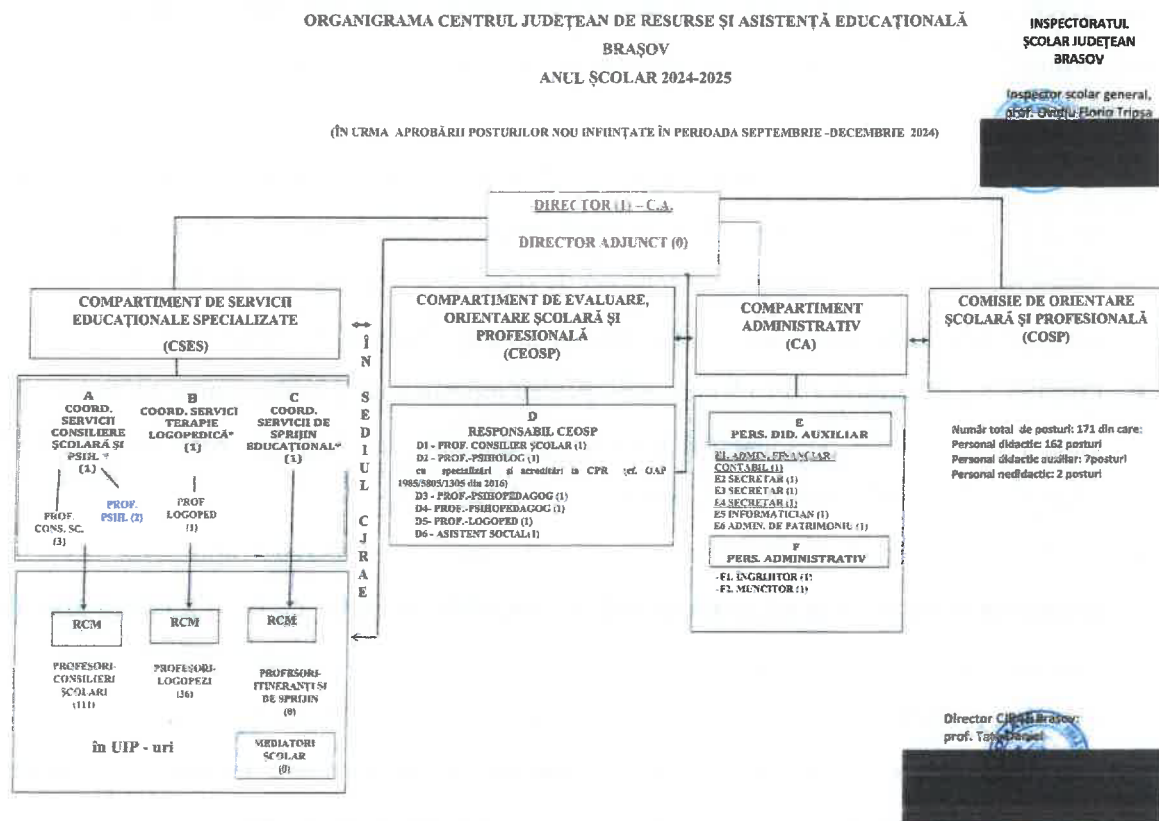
ORGANIGRAMA CENTRUL JUDEȚEAN DE RESURSE ȘI ASISTENȚĂ EDUCAȚIONALĂ
BRAȘOV
ANUL ȘCOLAR 2024-2025

(ÎN URMA APROBĂRII POSTURILOR NOU ÎNFIINȚATE ÎN PERIOADA SEPTEMBRIE -DECEMBRIE 2024)

INSPECTORATUL ȘCOLAR JUDEȚEAN BRAȘOV

Inspector școlar general, prof. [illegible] Florin Tripșa

DIRECTOR (1) – C.A.

DIRECTOR ADJUNCT (0)

COMPARTIMENT DE SERVICII EDUCAȚIONALE SPECIALIZATE

(CSES)

ÎN SEDIUL CJRAE

COMPARTIMENT DE EVALUARE, ORIENTARE ȘCOLARĂ ȘI PROFESIONALĂ

(CEOSP)

COMPARTIMENT ADMINISTRATIV

(CA)

COMISIE DE ORIENTARE ȘCOLARĂ ȘI PROFESIONALĂ

(COSP)

A
COORD. SERVICII CONSILIERE ȘCOLARĂ ȘI PSIH. * (1)

PROF. CONS. SC. (3)

PROF. PSIH. (2)

B
COORD. SERVICI TERAPIE LOGOPEDICĂ* (1)

PROF LOGOPED (1)

C
COORD. SERVICII DE SPRIJIN EDUCAȚIONAL* (1)

D
RESPONSABIL CEOSP
D1 - PROF. CONSILIER ȘCOLAR (1)
D2 - PROF.-PSIHOLOG (1)
cu specializări și acreditări în CPR (cf. OAP 1985/5805/1305 din 2016)
D3 - PROF.-PSIHOPEDAGOG (1)
D4- PROF.-PSIHOPEDAGOG (1)
D5- PROF.-LOGOPED (1)
D6 - ASISTENT SOCIAL (1)

E
PERS. DID. AUXILIAR

E1. ADMIN. FINANCIAR - CONTABIL (1)
E2 SECRETAR (1)
E3 SECRETAR (1)
E4 SECRETAR (1)
E5 INFORMATICIAN (1)
E6 ADMIN. DE PATRIMONIU (1)

F
PERS. ADMINISTRATIV

-F1. ÎNGRIJITOR (1)
-F2. MUNCITOR (1)

Număr total de posturi: 171 din care:
Personal didactic: 162 posturi
Personal didactic auxiliar: 7posturi
Personal nedidactic: 2 posturi

RCM

RCM

RCM

PROFESORI-CONSILIERI ȘCOLARI (111)

PROFESORI-LOGOPEZI (36)

PROFESORI-ITINERANȚI ȘI DE SPRIJIN (0)

în UIP - uri

MEDIATORI ȘCOLAR (0)

Director CJRAE Brașov: prof. Tat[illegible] Daniel